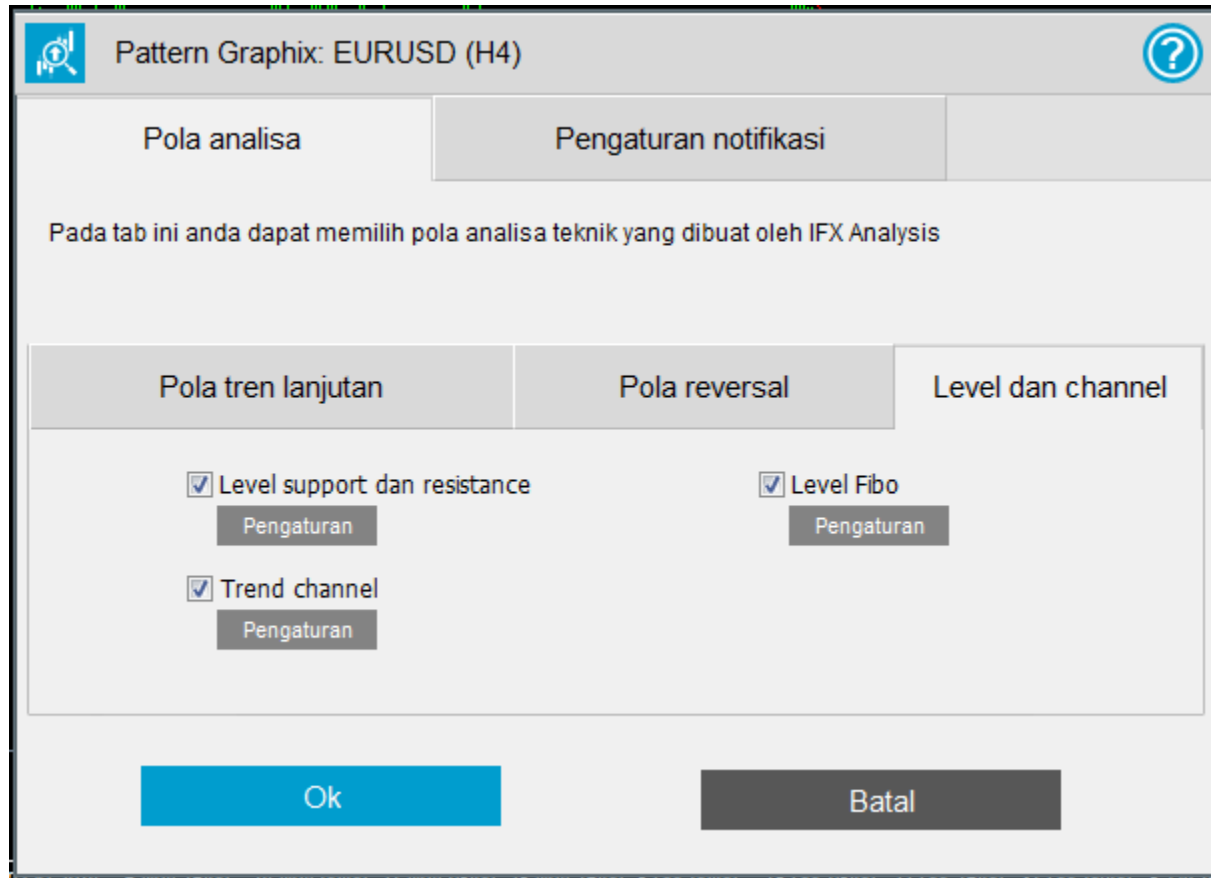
Pattern Graphix: EURUSD (H4)

Pola analisa

Pengaturan notifikasi

Pada tab ini anda dapat memilih pola analisa teknik yang dibuat oleh IFX Analysis

Pola tren lanjutan

Pola reversal

Level dan channel

Level support dan resistance

Pengaturan

Level Fibo

Pengaturan

Trend channel

Pengaturan

Ok

Batal